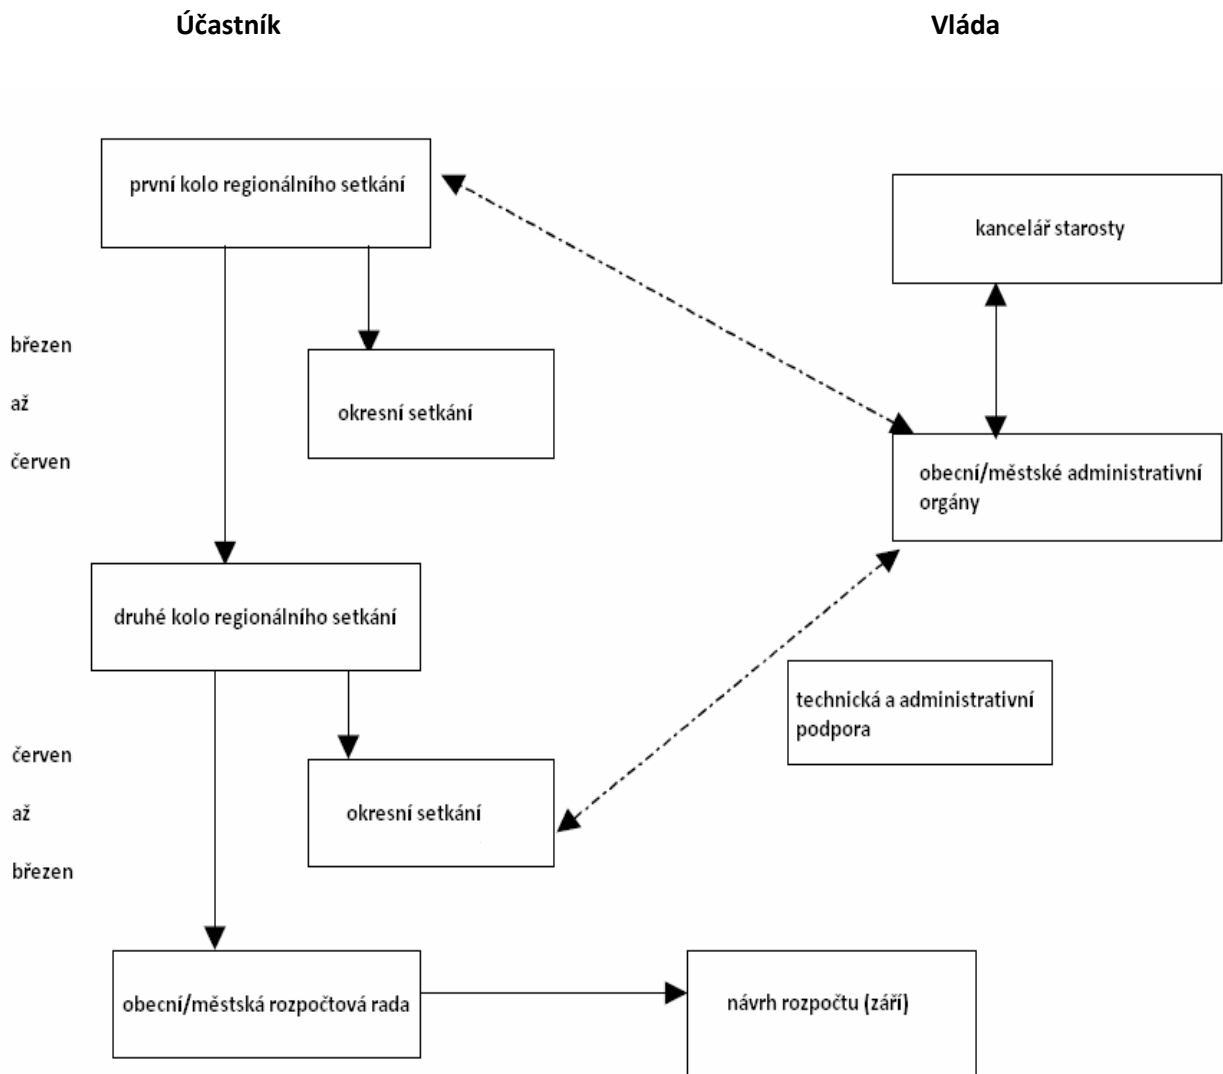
Účastník

Vláda

první kolo regionálního setkání

kancelář starosty

březen

až

červen

okresní setkání

obecní/městské administrativní orgány

druhé kolo regionálního setkání

technická a administrativní podpora

červen

až

březen

okresní setkání

obecní/městská rozpočtová rada

návrh rozpočtu (září)